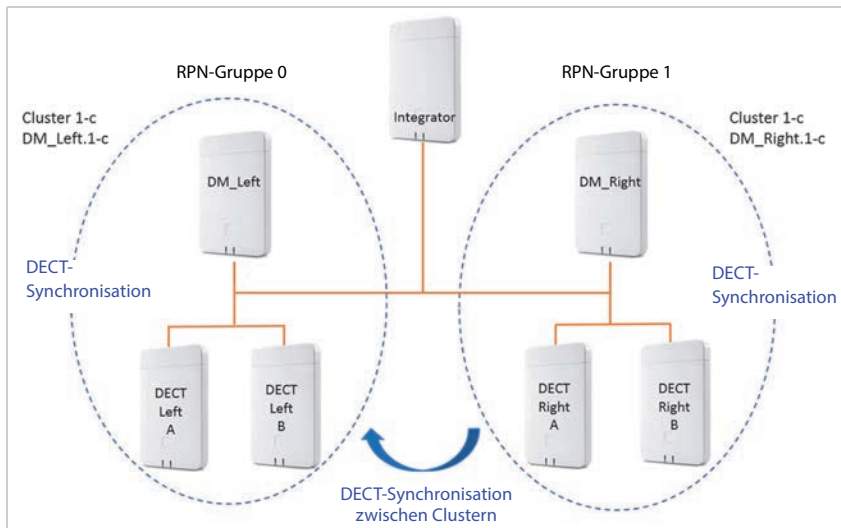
RPN-Gruppe 0

Integrator

RPN-Gruppe 1

Cluster 1-c
DM_Left.1-c

DM_Left

DECT-Synchronisation

Cluster 1-c
DM_Right.1-c

DM_Right

DECT-Synchronisation

DECT Left A

DECT Left B

DECT Right A

DECT Right B

DECT-Synchronisation zwischen Clustern